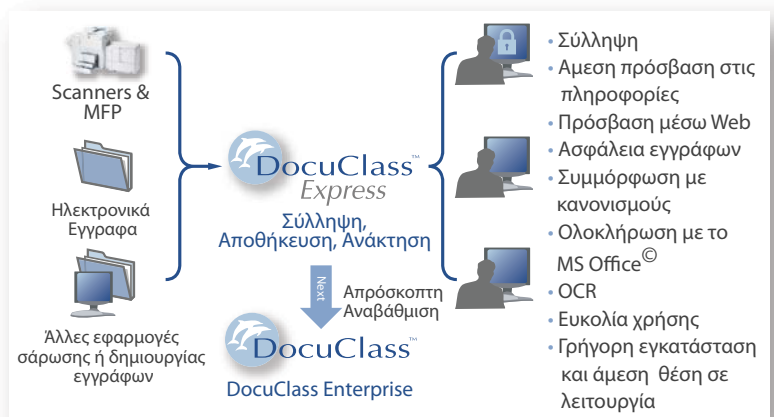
Scanners & MFP

Ηλεκτρονικά Εγγραφα

Άλλες εφαρμογές σάρωσης ή δημιουργίας εγγράφων

DocuClass™ Express

Σύλληψη, Αποθήκευση, Ανάκτηση

Next

Απρόσκοπτη Αναβάθμιση

DocuClass™

DocuClass Enterprise

• Σύλληψη
• Αμεση πρόσβαση στις πληροφορίες
• Πρόσβαση μέσω Web
• Ασφάλεια εγγράφων
• Συμμόρφωση με κανονισμούς
• Ολοκλήρωση με το MS Office©
• OCR
• Ευκολία χρήσης
• Γρήγορη εγκατάσταση και άμεση θέση σε λειτουργία